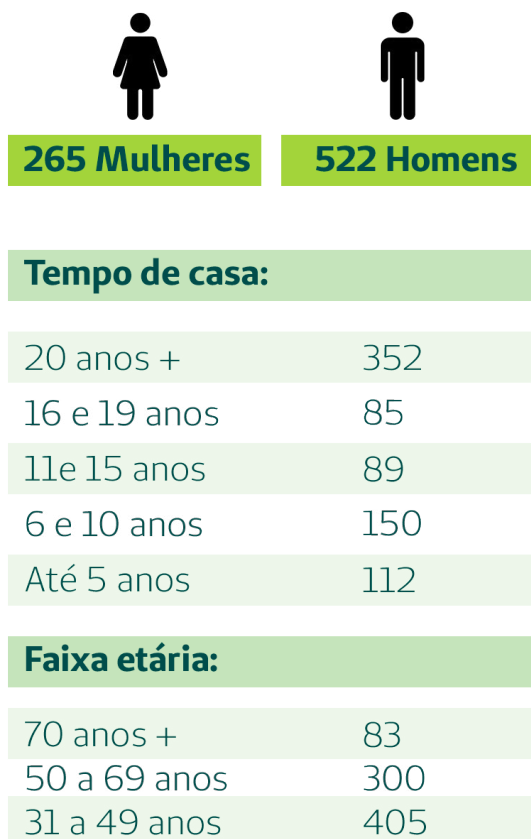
265 Mulheres

522 Homens

Tempo de casa:

| | |
|---|---|
| 20 anos + | 352 |
| 16 e 19 anos | 85 |
| 11e 15 anos | 89 |
| 6 e 10 anos | 150 |
| Até 5 anos | 112 |

Faixa etária:

| | |
|---|---|
| 70 anos + | 83 |
| 50 a 69 anos | 300 |
| 31 a 49 anos | 405 |